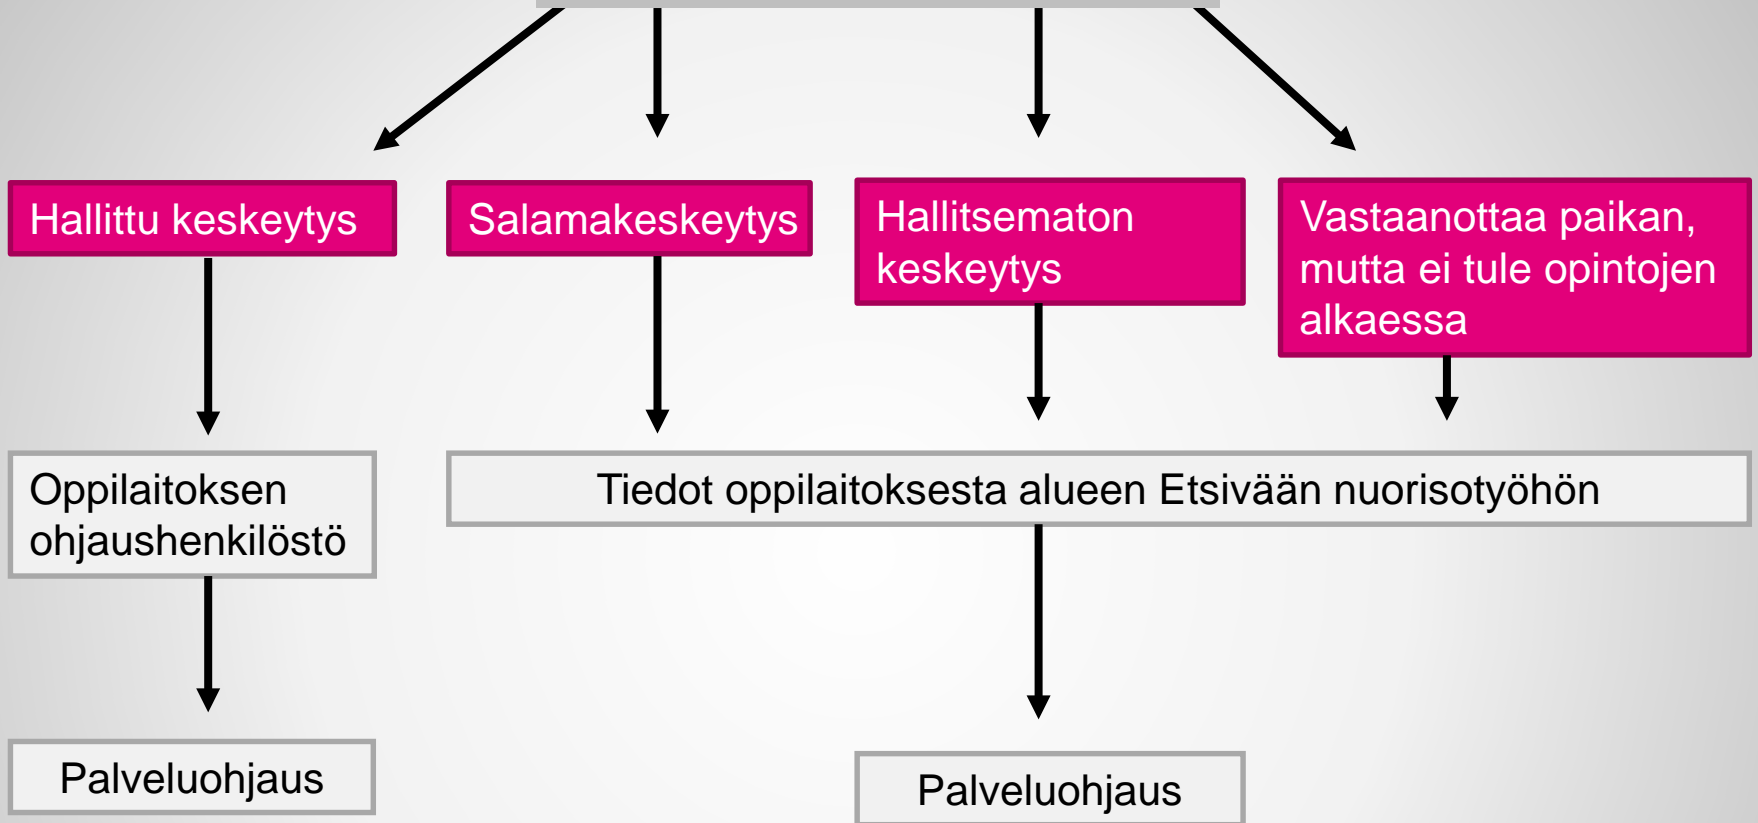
Hallittu keskeytys

Salamakeskeytys

Hallitsematon keskeytys

Vastaanottaa paikan, mutta ei tule opintojen alkaessa

Oppilaitoksen ohjaushenkilöstö

Tiedot oppilaitoksesta alueen Etsivään nuorisotyöhön

Palveluohjaus

Palveluohjaus